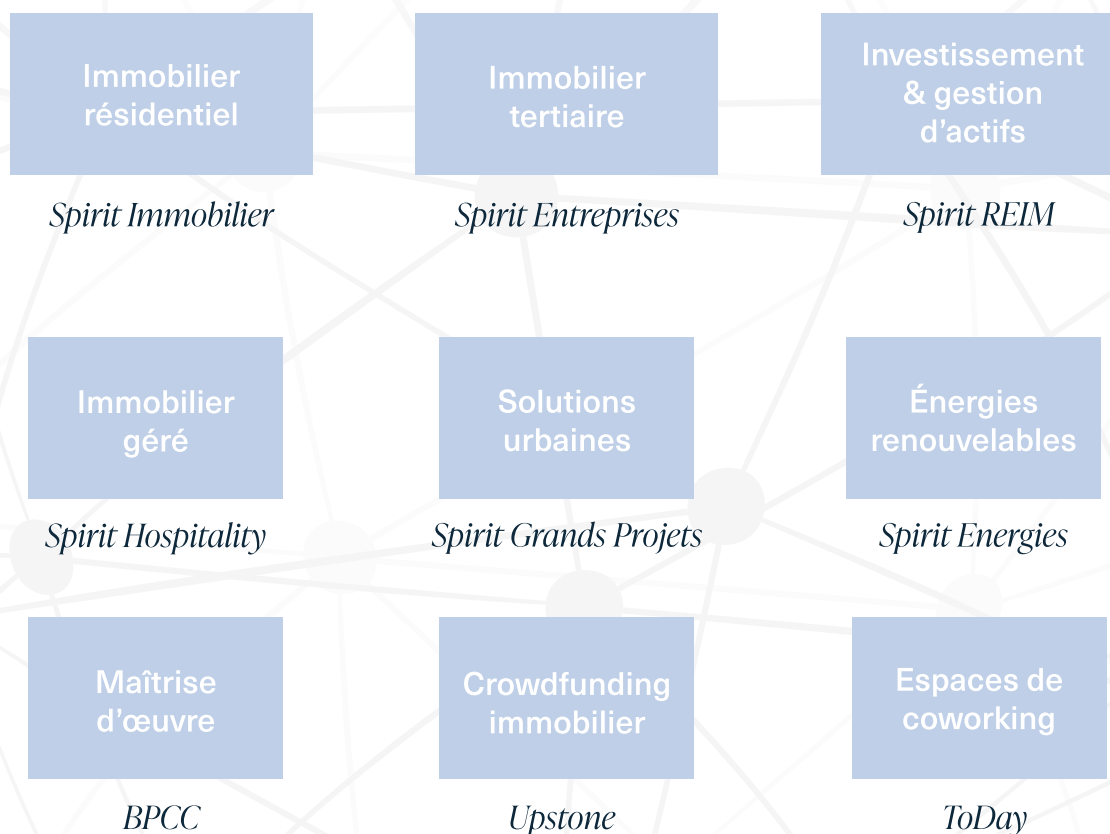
Immobilier résidentiel

Spirit Immobilier

Immobilier tertiaire

Spirit Entreprises

Investissement & gestion d’actifs

Spirit REIM

Immobilier géré

Spirit Hospitality

Solutions urbaines

Spirit Grands Projets

Énergies renouvelables

Spirit Energies

Maîtrise d’œuvre

BPCC

Crowdfunding immobilier

Upstone

Espaces de coworking

ToDay